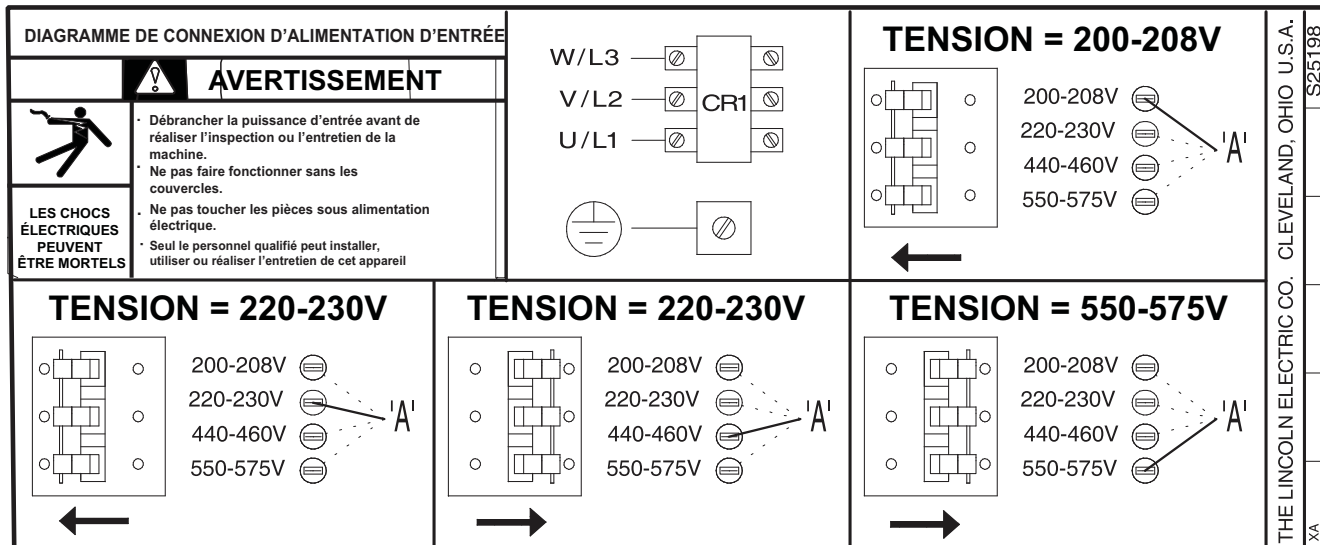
DIAGRAMME DE CONNEXION D'ALIMENTATION D'ENTRÉE

AVERTISSEMENT

LES CHOCS ÉLECTRIQUES PEUVENT ÊTRE MORTELS

· Débrancher la puissance d'entrée avant de réaliser l'inspection ou l'entretien de la machine.
· Ne pas faire fonctionner sans les couvercles.
· Ne pas toucher les pièces sous alimentation électrique.
· Seul le personnel qualifié peut installer, utiliser ou réaliser l'entretien de cet appareil

W/L3
V/L2
U/L1
CR1

TENSION = 200-208V
200-208V
220-230V
440-460V
550-575V
'A'

TENSION = 220-230V
200-208V
220-230V
440-460V
550-575V
'A'

TENSION = 220-230V
200-208V
220-230V
440-460V
550-575V
'A'

TENSION = 550-575V
200-208V
220-230V
440-460V
550-575V
'A'

THE LINCOLN ELECTRIC CO. CLEVELAND, OHIO U.S.A.
S25198
XA